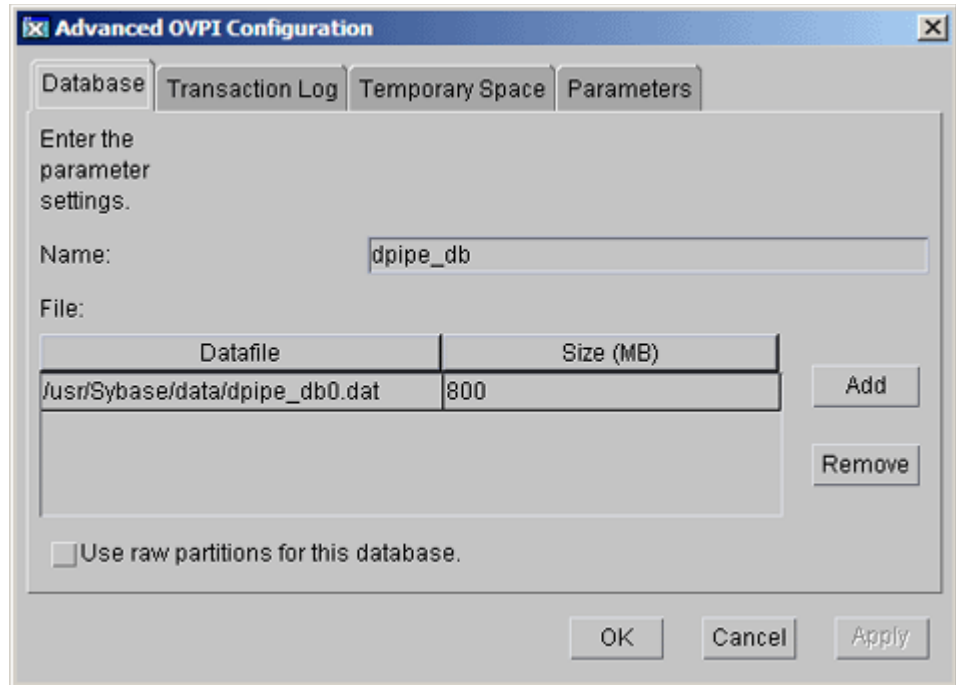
Advanced OVPI Configuration

Database | Transaction Log | Temporary Space | Parameters

Enter the parameter settings.

Name: dpipe_db

File:

| Datafile | Size (MB) |
|---|---|
| /usr/Sybase/data/dpipe_db0.dat | 800 |

Add

Remove

Use raw partitions for this database.

OK Cancel Apply